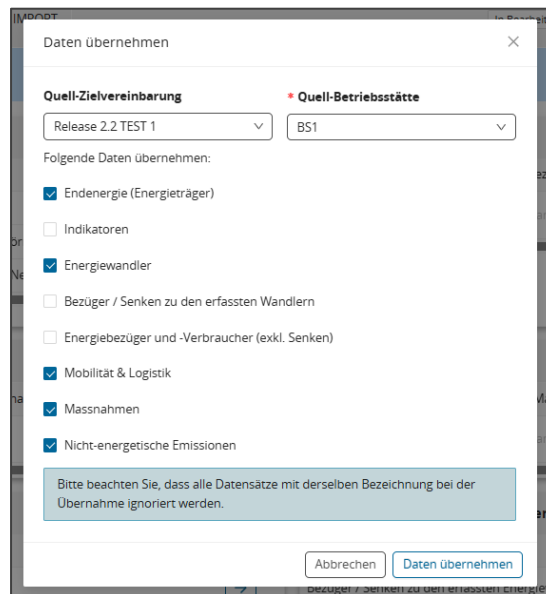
IMPORT

In Bearbeit

Daten übernehmen

×

Quell-Zielvereinbarung

Release 2.2 TEST 1

* Quell-Betriebsstätte

BS1

Folgende Daten übernehmen:

Endenergie (Energieträger)

Indikatoren

Energiewandler

Bezüger / Senken zu den erfassten Wandlern

Energiebezüger und -Verbraucher (exkl. Senken)

Mobilität & Logistik

Massnahmen

Nicht-energetische Emissionen

Bitte beachten Sie, dass alle Datensätze mit derselben Bezeichnung bei der Übernahme ignoriert werden.

Abbrechen

Daten übernehmen

Bezüger / Senken zu den erfassten Energie